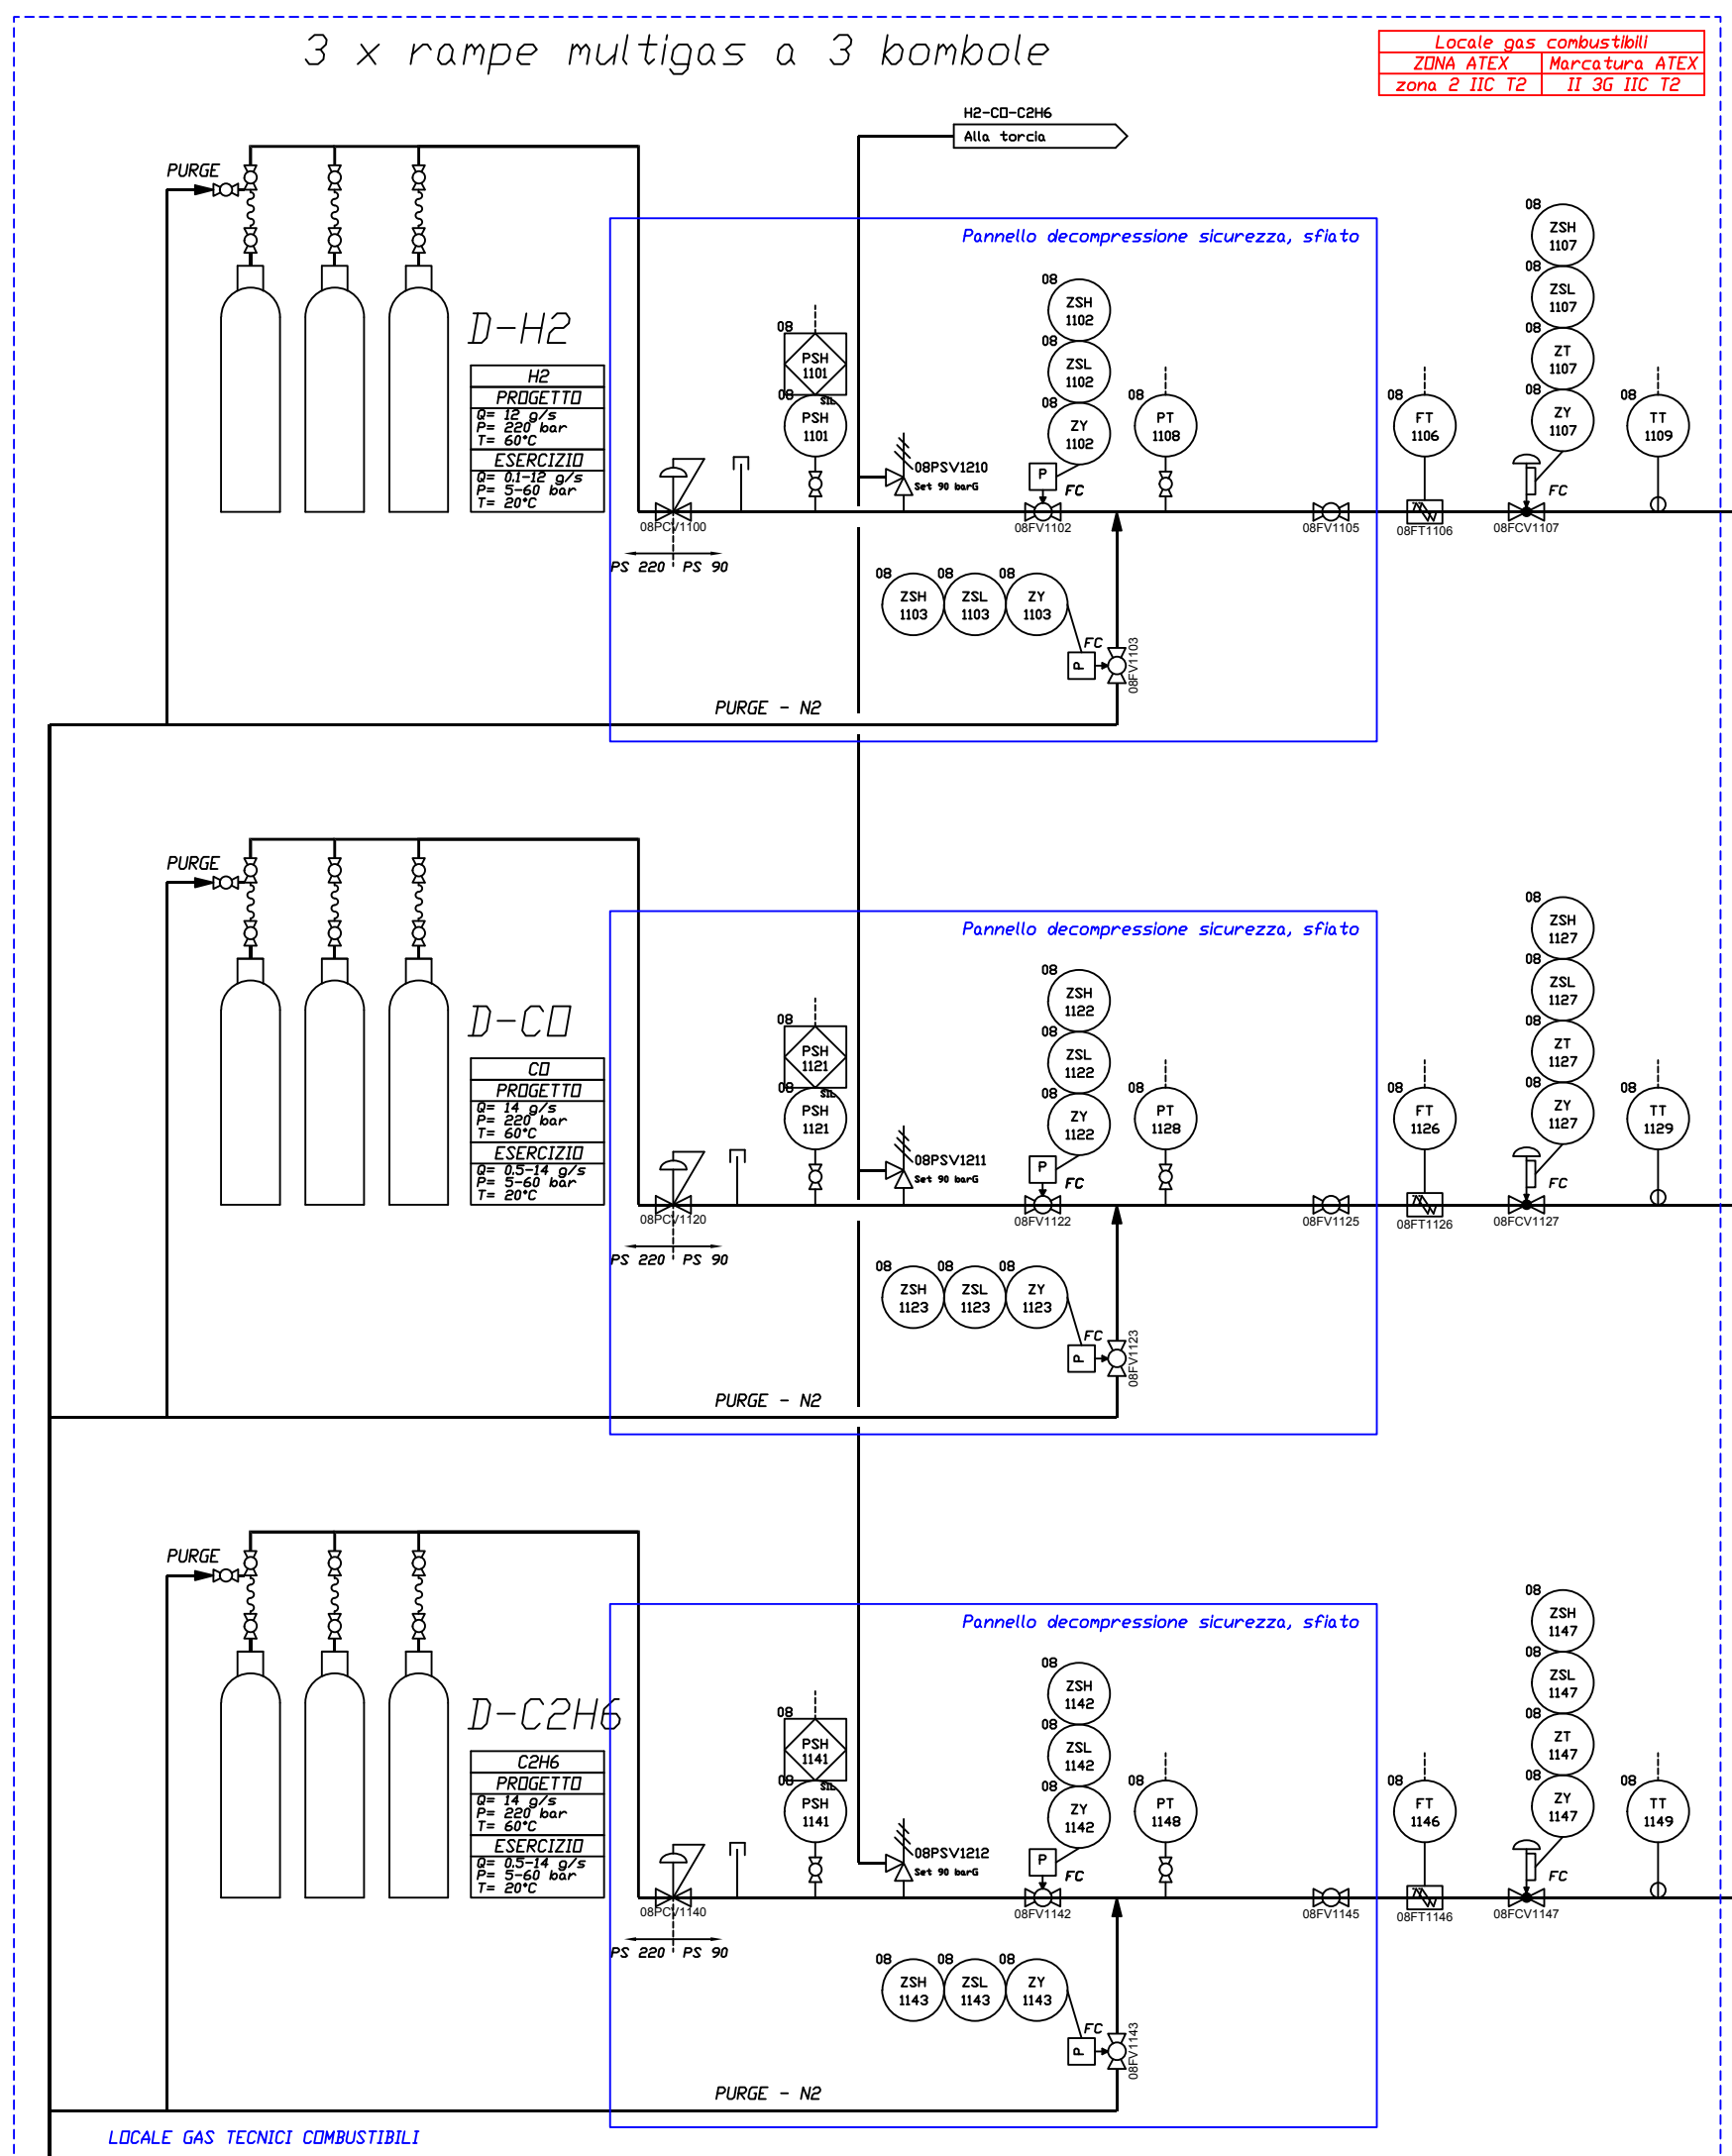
3 x rampe multigas a 3 bombole

| Locale gas combustibili | |
|---|---|
| ZONA ATEX | Marcatura ATEX |
| zona 2 IIC T2 | II 3G IIC T2 |

H2-CO-C2H6
Alla torcia

PURGE

D-H2

H2
PROGETTO
Q= 12 g/s
P= 220 bar
T= 60°C
ESERCIZIO
Q= 0.1-12 g/s
P= 5-60 bar
T= 20°C

Pannello decompressione sicurezza, sfiato

08 PSH 1101
08 PSH 1101 SIL
08PCV1100
PS 220 PS 90
08PSV1210 Set 90 barG
08 ZSH 1102
08 ZSL 1102
08 ZY 1102
P FC
08FV1102
08 PT 1108
08FV1105
08 FT 1106
08FT1106
08 ZSH 1107
08 ZSL 1107
08 ZT 1107
08 ZY 1107
FC
08FCV1107
08 TT 1109
08 ZSH 1103
08 ZSL 1103
08 ZY 1103
FC
P
08FV1103
PURGE - N2

PURGE

D-CO

CO
PROGETTO
Q= 14 g/s
P= 220 bar
T= 60°C
ESERCIZIO
Q= 0.5-14 g/s
P= 5-60 bar
T= 20°C

Pannello decompressione sicurezza, sfiato

08 PSH 1121
08 PSH 1121 SIL
08PCV1120
PS 220 PS 90
08PSV1211 Set 90 barG
08 ZSH 1122
08 ZSL 1122
08 ZY 1122
P FC
08FV1122
08 PT 1128
08FV1125
08 FT 1126
08FT1126
08 ZSH 1127
08 ZSL 1127
08 ZT 1127
08 ZY 1127
FC
08FCV1127
08 TT 1129
08 ZSH 1123
08 ZSL 1123
08 ZY 1123
FC
P
08FV1123
PURGE - N2

PURGE

D-C2H6

C2H6
PROGETTO
Q= 14 g/s
P= 220 bar
T= 60°C
ESERCIZIO
Q= 0.5-14 g/s
P= 5-60 bar
T= 20°C

Pannello decompressione sicurezza, sfiato

08 PSH 1141
08 PSH 1141 SIL
08PCV1140
PS 220 PS 90
08PSV1212 Set 90 barG
08 ZSH 1142
08 ZSL 1142
08 ZY 1142
P FC
08FV1142
08 PT 1148
08FV1145
08 FT 1146
08FT1146
08 ZSH 1147
08 ZSL 1147
08 ZT 1147
08 ZY 1147
FC
08FCV1147
08 TT 1149
08 ZSH 1143
08 ZSL 1143
08 ZY 1143
FC
P
08FV1143
PURGE - N2

LOCALE GAS TECNICI COMBUSTIBILI